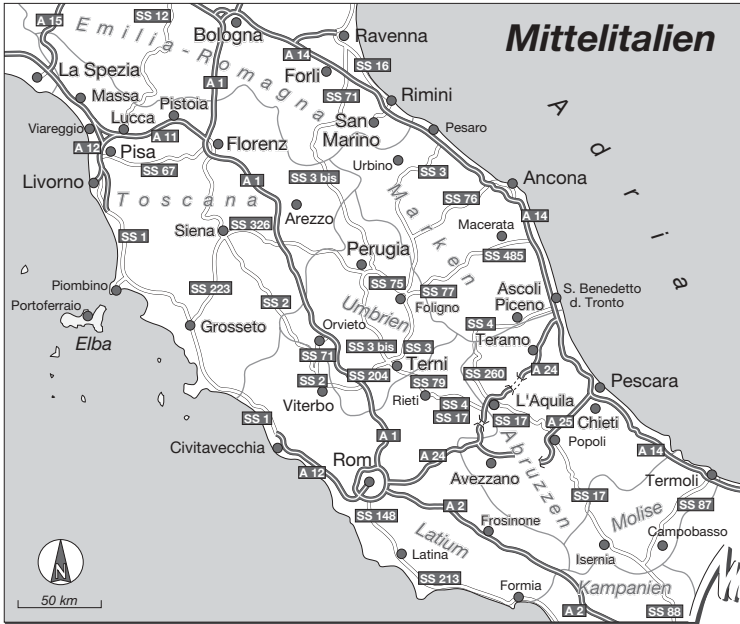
Mittelitalien

A 15
SS 12
Bologna
Ravenna
Emilia-Romagna
A 14
Forli
SS 16
La Spezia
A 1
Massa
Pistoia
SS 71
Rimini
San Marino
Viareggio
Lucca
A 11
Pesaro
A 12
Pisa
Florenz
Urbino
SS 67
Adria
Livorno
A 1
SS 3 bis
SS 3
Ancona
Toscana
Marken
SS 76
Arezzo
Siena
SS 326
A 14
SS 1
Macerata
Perugia
SS 485
SS 75
Piombino
Ascoli Piceno
SS 77
S. Benedetto d. Tronto
SS 223
SS 2
Foligno
Portoferraio
Umbrien
Grosseto
Orvieto
SS 4
Elba
Teramo
SS 3 bis
SS 3
SS 71
Terni
A 24
SS 2
SS 204
SS 79
SS 260
Pescara
Rieti
SS 4
L'Aquila
Viterbo
SS 17
SS 17
A 25
Chieti
SS 1
Popoli
Civitavecchia
A 1
Abruzzen
A 14
Rom
A 24
Avezzano
A 12
Termoli
A 2
SS 17
SS 87
SS 148
Frosinone
Molise
Campobasso
Latium
Latina
Isernia
N
SS 213
50 km
Formia
Kampanien
A 2
SS 88